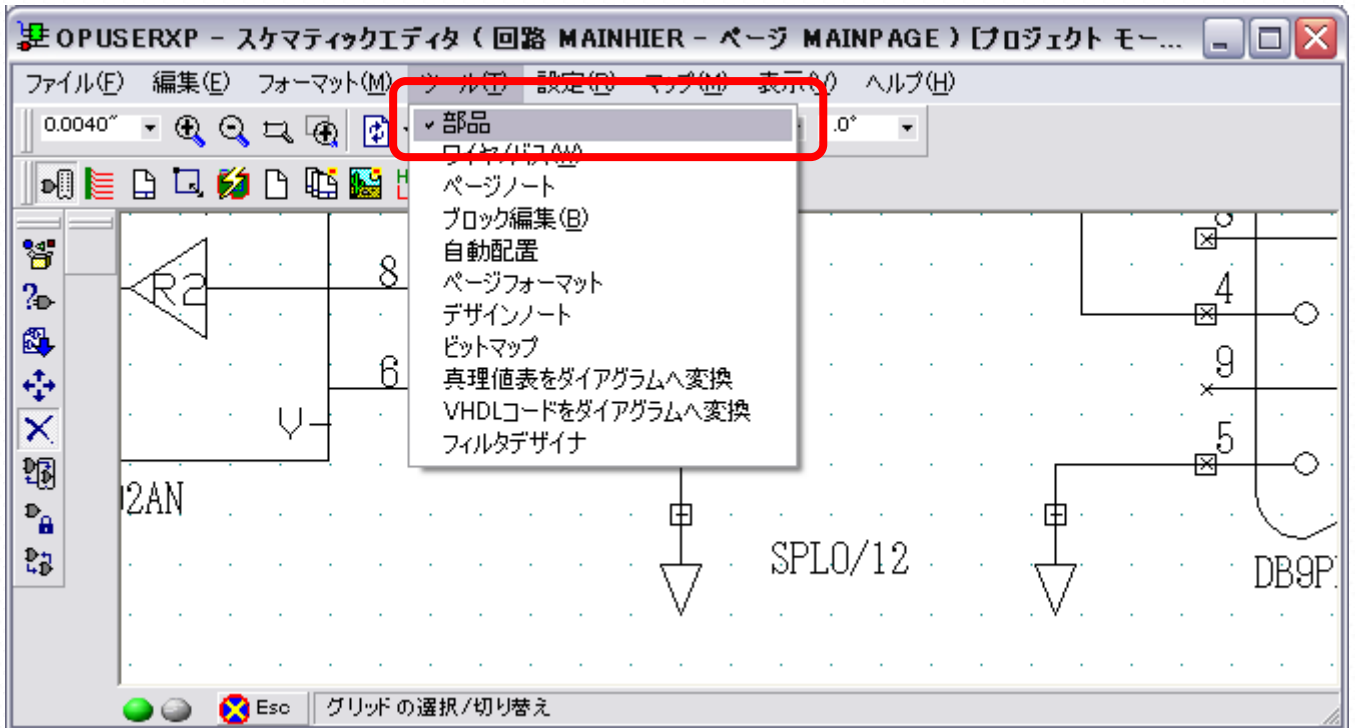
OPUSERXP - スケマティックエディタ ( 回路 MAINHIER - ページ MAINPAGE ) [プロジェクト モー...

ファイル(F) 編集(E) フォーマット(M) ツール(T) 設定(P) マップ(M) 表示(V) ヘルプ(H)

0.0040″ .0°

✓ 部品
ワイヤ/バス(W)
ページノート
ブロック編集(B)
自動配置
ページフォーマット
デザインノート
ビットマップ
真理値表をダイアグラムへ変換
VHDLコードをダイアグラムへ変換
フィルタデザイナ

R2
8
6
V
2AN
4
9
5
SPL0/12
DB9P

Esc
グリッド の選択/切り替え